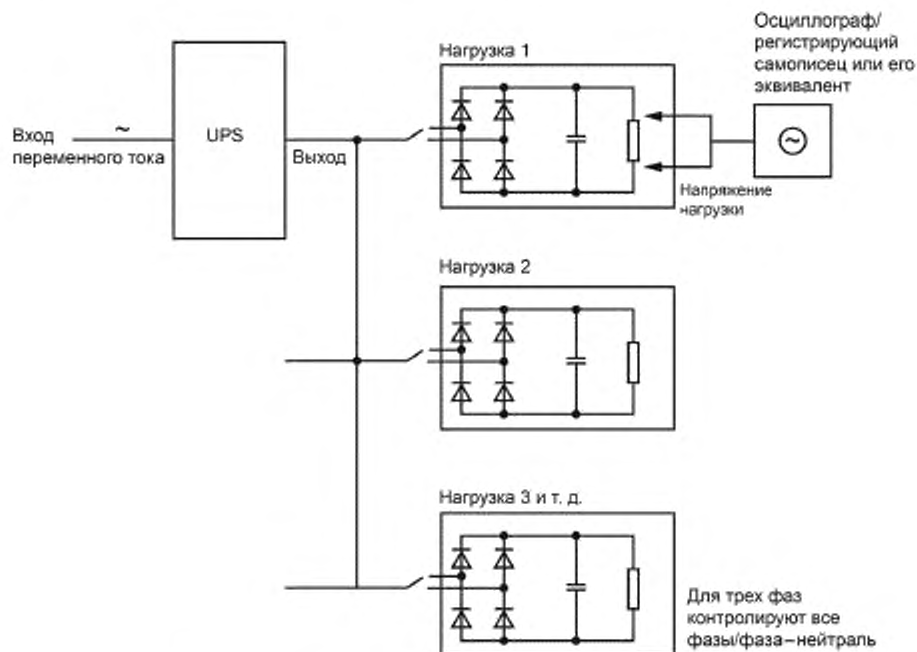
Осциллограф/
регистрирующий
самописец или его
эквивалент

Нагрузка 1

Вход
переменного тока

~

UPS

Выход

Напряжение
нагрузки

Нагрузка 2

Нагрузка 3 и т. д.

Для трех фаз
контролируют все
фазы/фаза–нейтраль